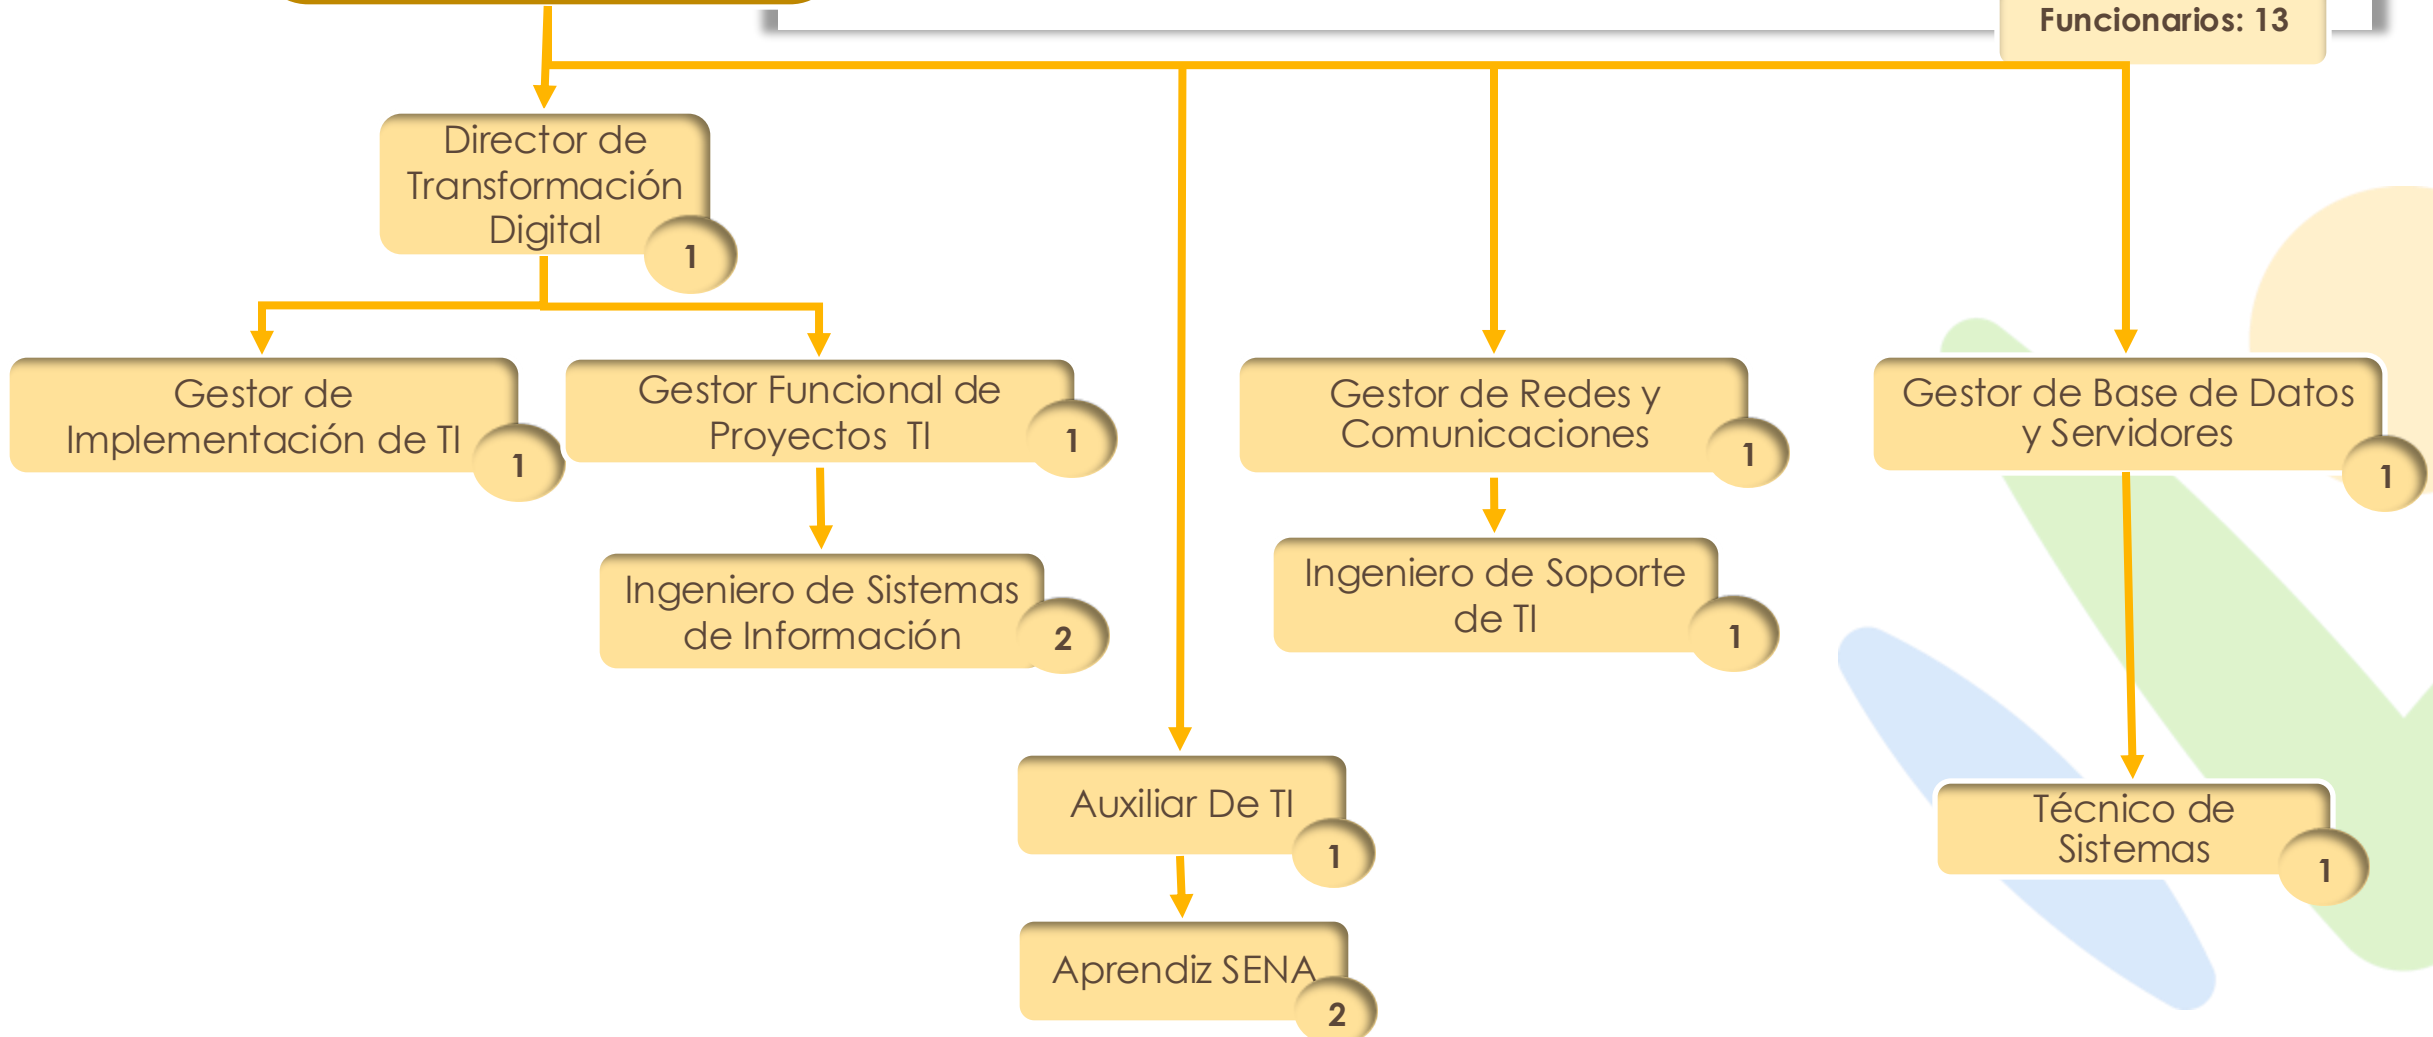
Funcionarios: 13

Director de Transformación Digital
1

Gestor de Implementación de TI
1

Gestor Funcional de Proyectos TI
1

Ingeniero de Sistemas de Información
2

Gestor de Redes y Comunicaciones
1

Ingeniero de Soporte de TI
1

Gestor de Base de Datos y Servidores
1

Técnico de Sistemas
1

Auxiliar De TI
1

Aprendiz SENA
2